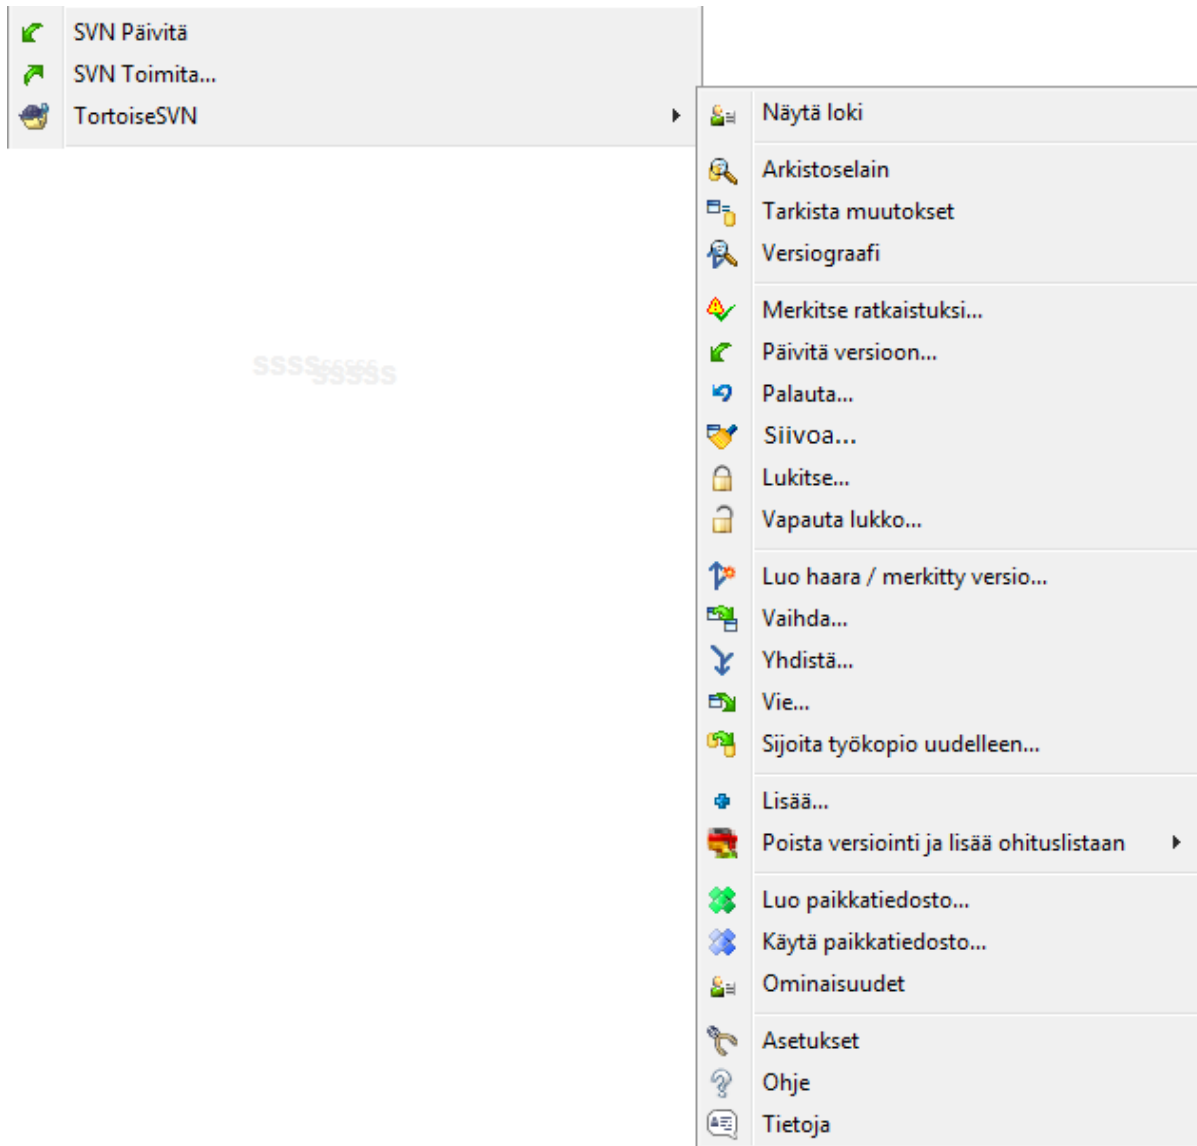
SVN Päivitä
SVN Toimita...
TortoiseSVN

ssssssssss

Näytä loki

Arkistoselain
Tarkista muutokset
Versiograafi

Merkitse ratkaistuksi...
Päivitä versioon...
Palauta...
Siivoa...
Lukitse...
Vapauta lukko...

Luo haara / merkitty versio...
Vaihda...
Yhdistä...
Vie...
Sijoita työkopio uudelleen...

Lisää...
Poista versiointi ja lisää ohituslistaan

Luo paikkatiedosto...
Käytä paikkatiedosto...
Ominaisuudet

Asetukset
Ohje
Tietoja